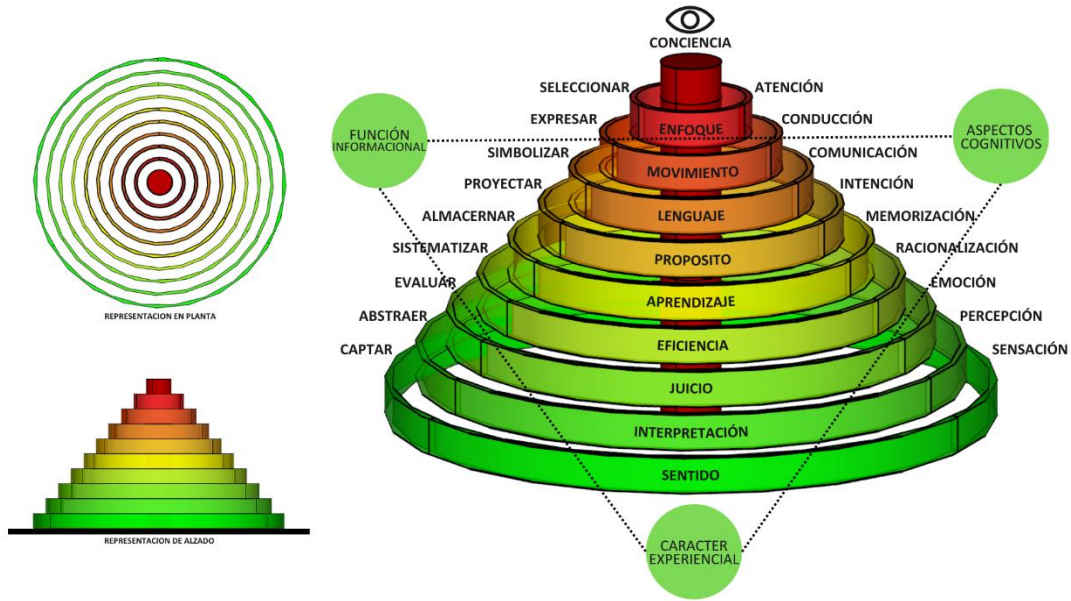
REPRESENTACION EN PLANTA

REPRESENTACION DE ALZADO

CONCIENCIA

SELECCIONAR
ATENCIÓN
EXPRESAR
ENFOQUE
CONDUCCIÓN
FUNCIÓN INFORMACIONAL
ASPECTOS COGNITIVOS
SIMBOLIZAR
MOVIMIENTO
COMUNICACIÓN
PROYECTAR
INTENCIÓN
ALMACERNAR
LENGUAJE
MEMORIZACIÓN
SISTEMATIZAR
RACIONALIZACIÓN
PROPOSITO
EVALUAR
EMOCIÓN
APRENDIZAJE
ABSTRAER
PERCEPCIÓN
CAPTAR
EFICIENCIA
SENSACIÓN
JUICIO
INTERPRETACIÓN
SENTIDO

CARACTER EXPERIENCIAL